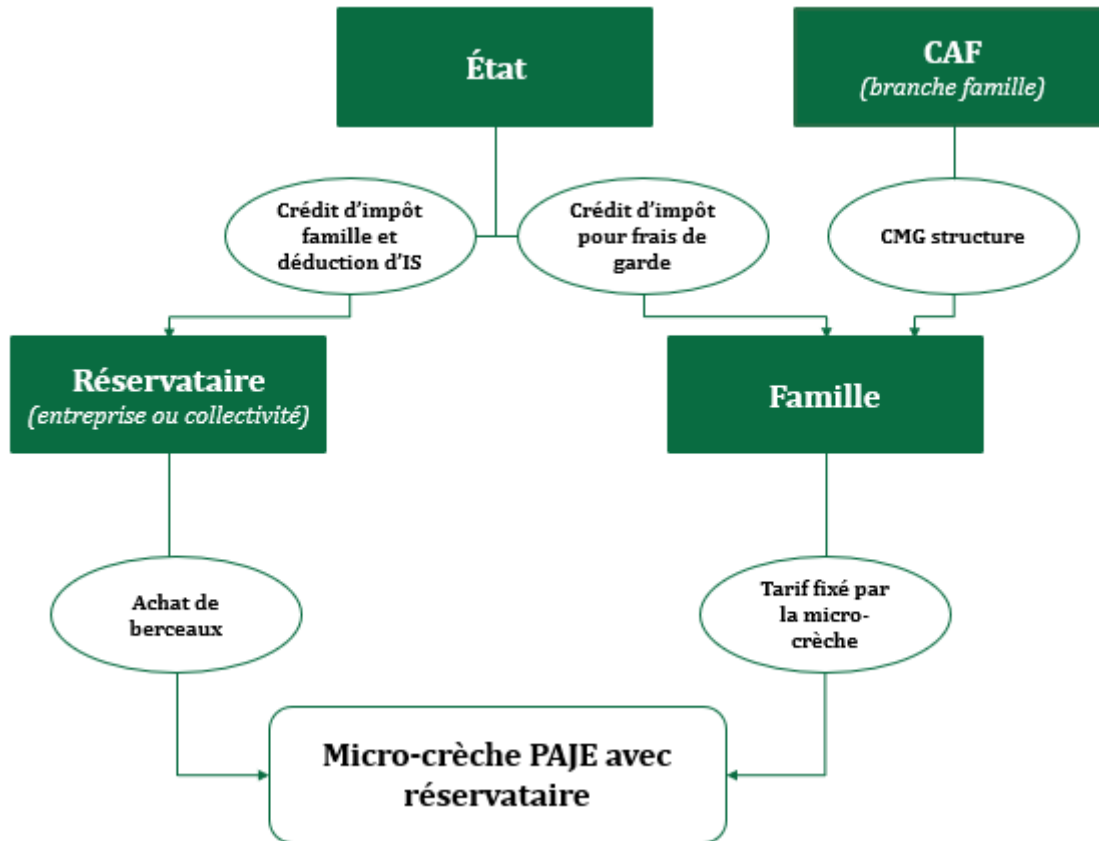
État

CAF
*(branche famille)*

Crédit d'impôt famille et déduction d'IS

Crédit d'impôt pour frais de garde

CMG structure

Réservataire
*(entreprise ou collectivité)*

Famille

Achat de berceaux

Tarif fixé par la micro-crèche

Micro-crèche PAJE avec réservataire